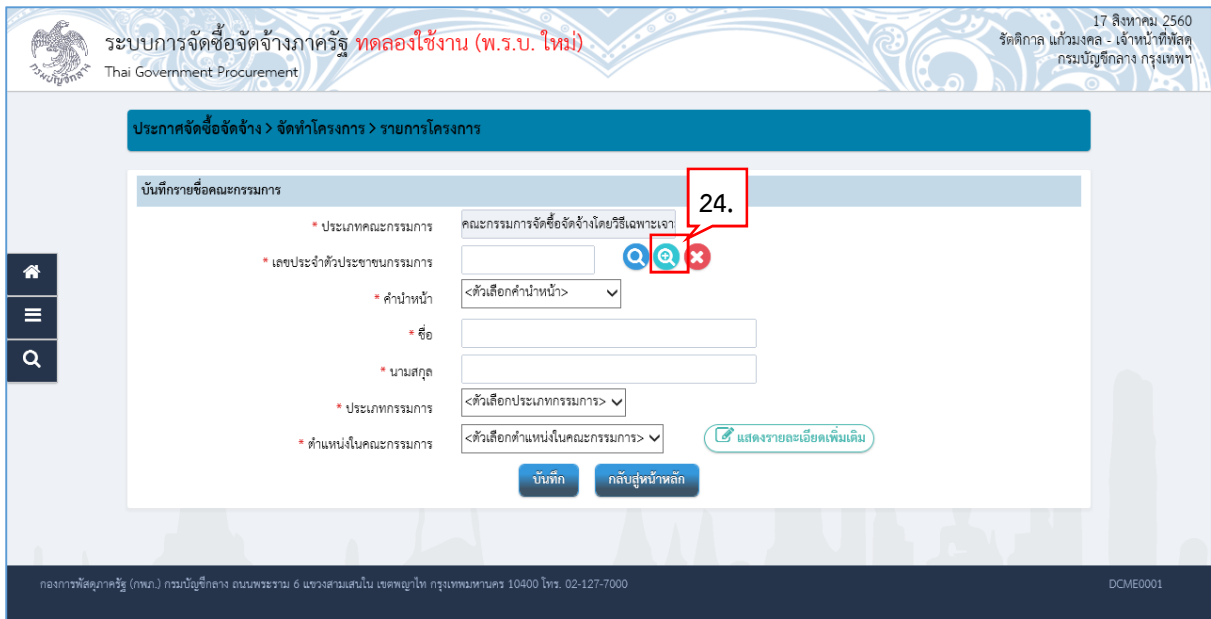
ระบบการจัดซื้อจัดจ้างภาครัฐ ทดลองใช้งาน (พ.ร.บ. ใหม่)
Thai Government Procurement

17 สิงหาคม 2560
รัตติกาล แก้วมงคล - เจ้าหน้าที่พัสดุ
กรมบัญชีกลาง กรุงเทพฯ

ประกาศจัดซื้อจัดจ้าง > จัดทำโครงการ > รายการโครงการ

บันทึกรายชื่อคณะกรรมการ

24.

* ประเภทคณะกรรมการ คณะกรรมการจัดซื้อจัดจ้างโดยวิธีเฉพาะเจา

* เลขประจำตัวประชาชนกรรมการ

* คำนำหน้า <ตัวเลือกคำนำหน้า>

* ชื่อ

* นามสกุล

* ประเภทกรรมการ <ตัวเลือกประเภทกรรมการ>

* ตำแหน่งในคณะกรรมการ <ตัวเลือกตำแหน่งในคณะกรรมการ>

แสดงรายละเอียดเพิ่มเติม

บันทึก

กลับสู่หน้าหลัก

กองการพัสดุภาครัฐ (กพภ.) กรมบัญชีกลาง ถนนพระราม 6 แขวงสามเสนใน เขตพญาไท กรุงเทพมหานคร 10400 โทร. 02-127-7000

DCME0001